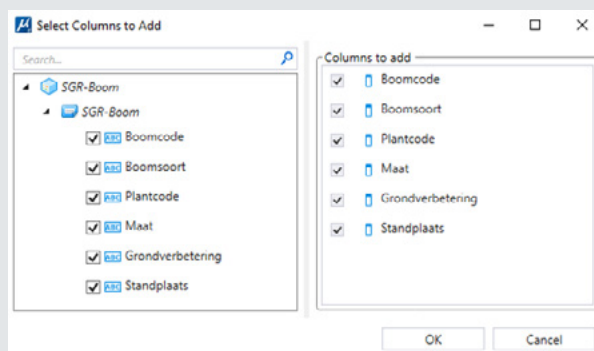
Select Columns to Add

Search...

SGR-Boom
SGR-Boom
ABC Boomcode
ABC Boomsoort
ABC Plantcode
ABC Maat
ABC Grondverbetering
ABC Standplaats

Columns to add
Boomcode
Boomsoort
Plantcode
Maat
Grondverbetering
Standplaats

OK
Cancel